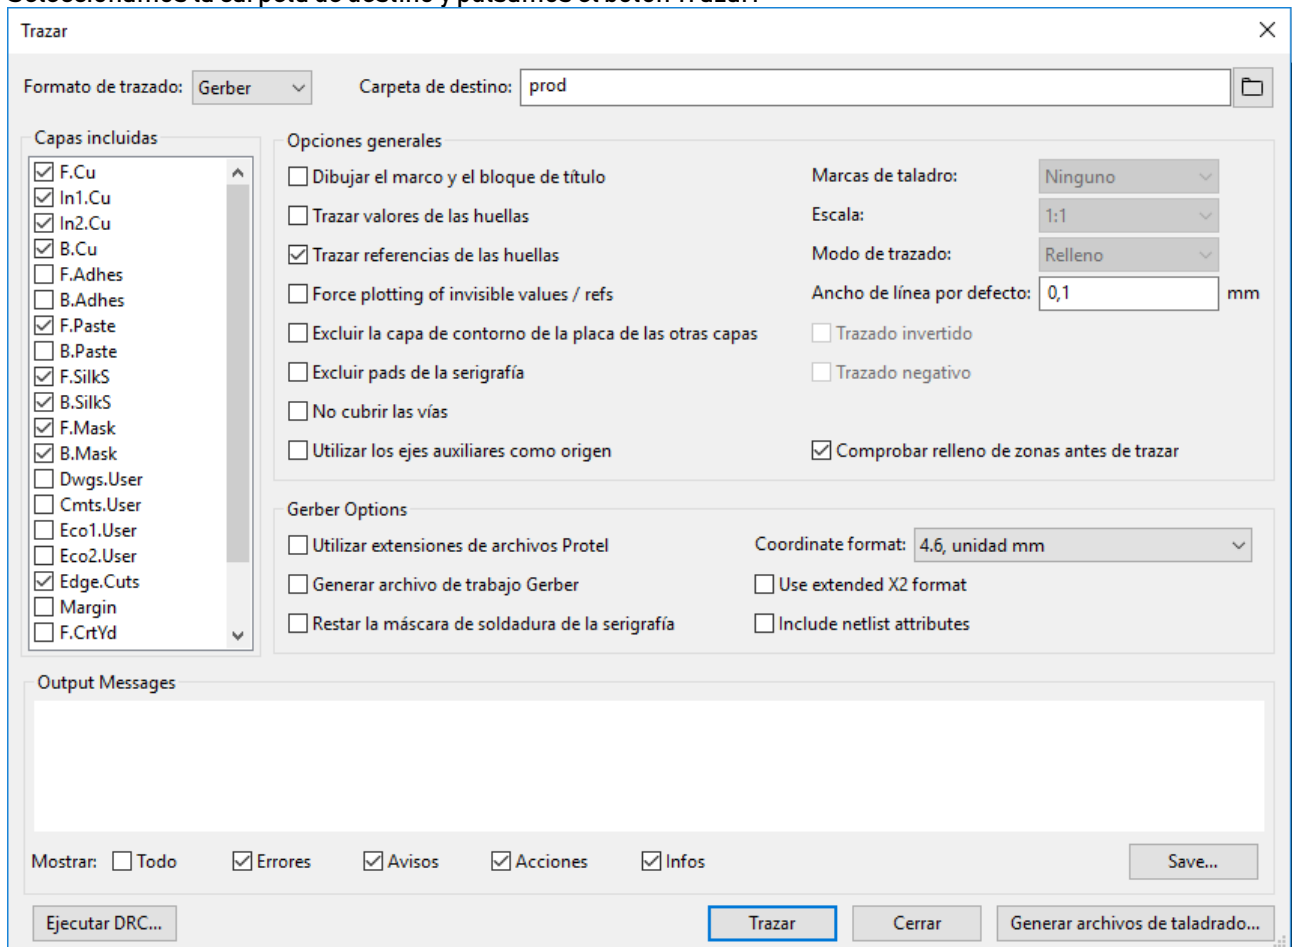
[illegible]

Trazar

Formato de trazado: Gerber

Carpeta de destino: prod

Capas incluidas

F.Cu
In1.Cu
In2.Cu
B.Cu
F.Adhes
B.Adhes
F.Paste
B.Paste
F.SilkS
B.SilkS
F.Mask
B.Mask
Dwgs.User
Cmts.User
Eco1.User
Eco2.User
Edge.Cuts
Margin
F.CrtYd

Opciones generales

Dibujar el marco y el bloque de título
Trazar valores de las huellas
Trazar referencias de las huellas
Force plotting of invisible values / refs
Excluir la capa de contorno de la placa de las otras capas
Excluir pads de la serigrafía
No cubrir las vías
Utilizar los ejes auxiliares como origen

Marcas de taladro: Ninguno
Escala: 1:1
Modo de trazado: Relleno
Ancho de línea por defecto: 0,1 mm
Trazado invertido
Trazado negativo
Comprobar relleno de zonas antes de trazar

Gerber Options

Utilizar extensiones de archivos Protel
Generar archivo de trabajo Gerber
Restar la máscara de soldadura de la serigrafía

Coordinate format: 4.6, unidad mm
Use extended X2 format
Include netlist attributes

Output Messages

Mostrar: Todo Errores Avisos Acciones Infos

Save...

Ejecutar DRC...

Trazar

Cerrar

Generar archivos de taladrado...